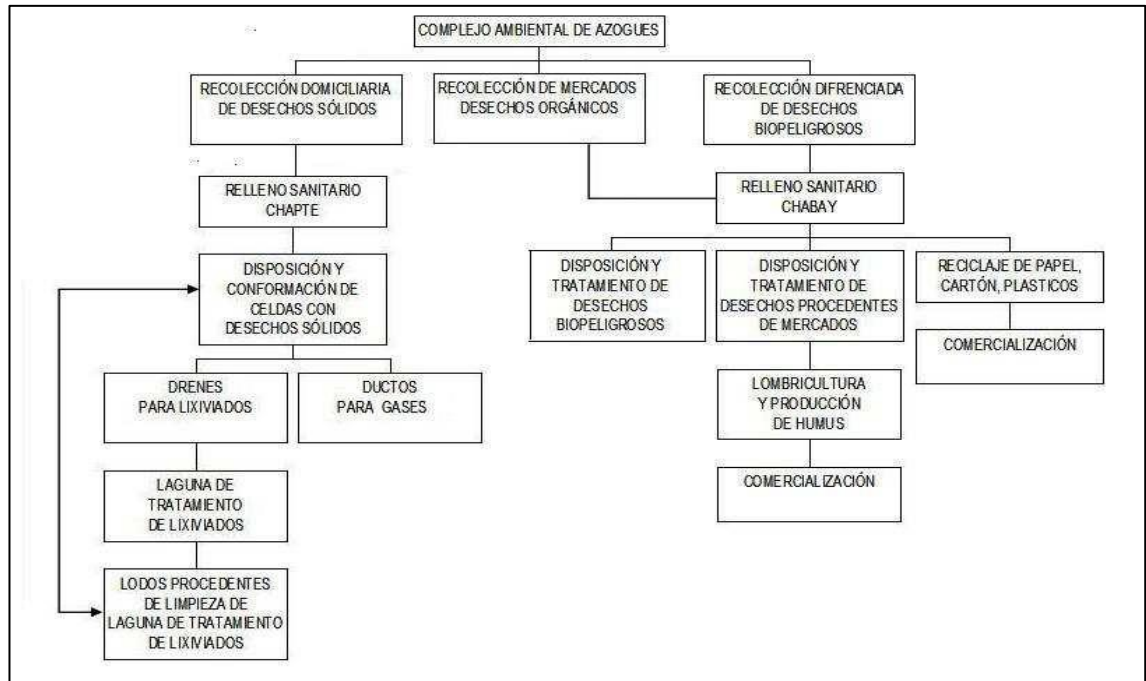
COMPLEJO AMBIENTAL DE AZOGUES

RECOLECCIÓN DOMICILIARIA DE DESECHOS SÓLIDOS

RECOLECCIÓN DE MERCADOS DESECHOS ORGÁNICOS

RECOLECCIÓN DIFRENCIADA DE DESECHOS BIOPELIGROSOS

RELLENO SANITARIO CHAPTE

RELLENO SANITARIO CHABAY

DISPOSICIÓN Y CONFORMACIÓN DE CELDAS CON DESECHOS SÓLIDOS

DISPOSICIÓN Y TRATAMIENTO DE DESECHOS BIOPELIGROSOS

DISPOSICIÓN Y TRATAMIENTO DE DESECHOS PROCEDENTES DE MERCADOS

RECICLAJE DE PAPEL, CARTÓN, PLASTICOS

COMERCIALIZACIÓN

DRENES PARA LIXIVIADOS

DUCTOS PARA GASES

LOMBRICULTURA Y PRODUCCIÓN DE HUMUS

LAGUNA DE TRATAMIENTO DE LIXIVIADOS

COMERCIALIZACIÓN

LODOS PROCEDENTES DE LIMPIEZA DE LAGUNA DE TRATAMIENTO DE LIXIVIADOS